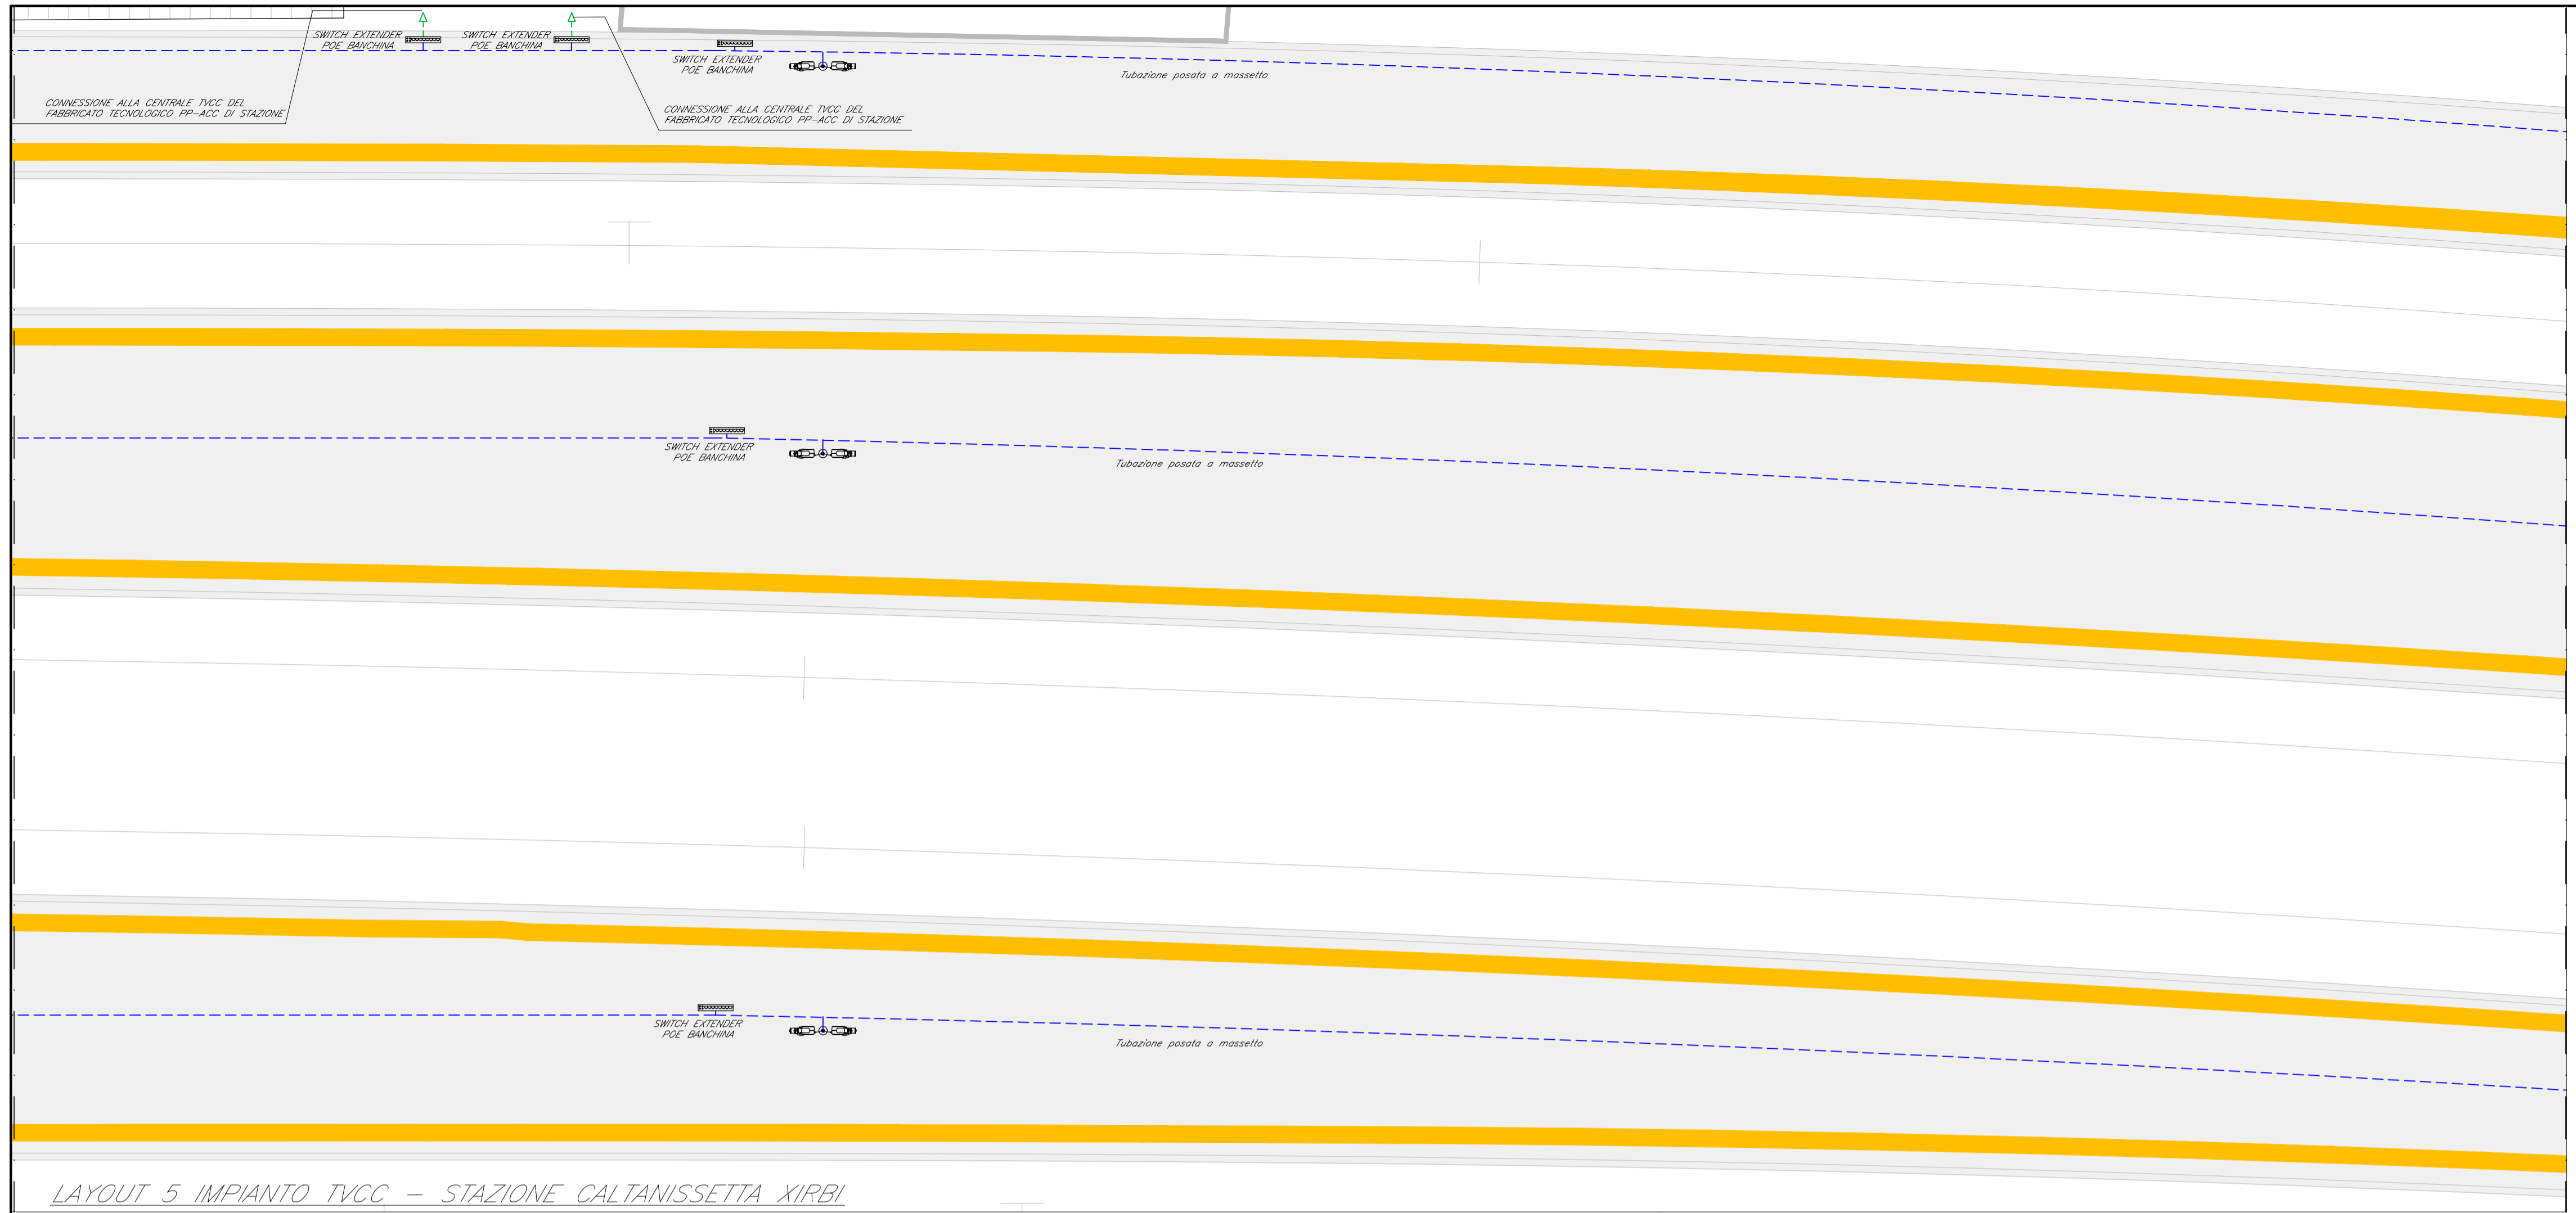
SWITCH EXTENDER POE BANCHINA

SWITCH EXTENDER POE BANCHINA

SWITCH EXTENDER POE BANCHINA

CONNESSIONE ALLA CENTRALE TVCC DEL FABBRICATO TECNOLOGICO PP-ACC DI STAZIONE

CONNESSIONE ALLA CENTRALE TVCC DEL FABBRICATO TECNOLOGICO PP-ACC DI STAZIONE

Tubazione posata a massetto

SWITCH EXTENDER POE BANCHINA

Tubazione posata a massetto

SWITCH EXTENDER POE BANCHINA

Tubazione posata a massetto

LAYOUT 5 IMPIANTO TVCC – STAZIONE CALTANISSETTA XIRBI